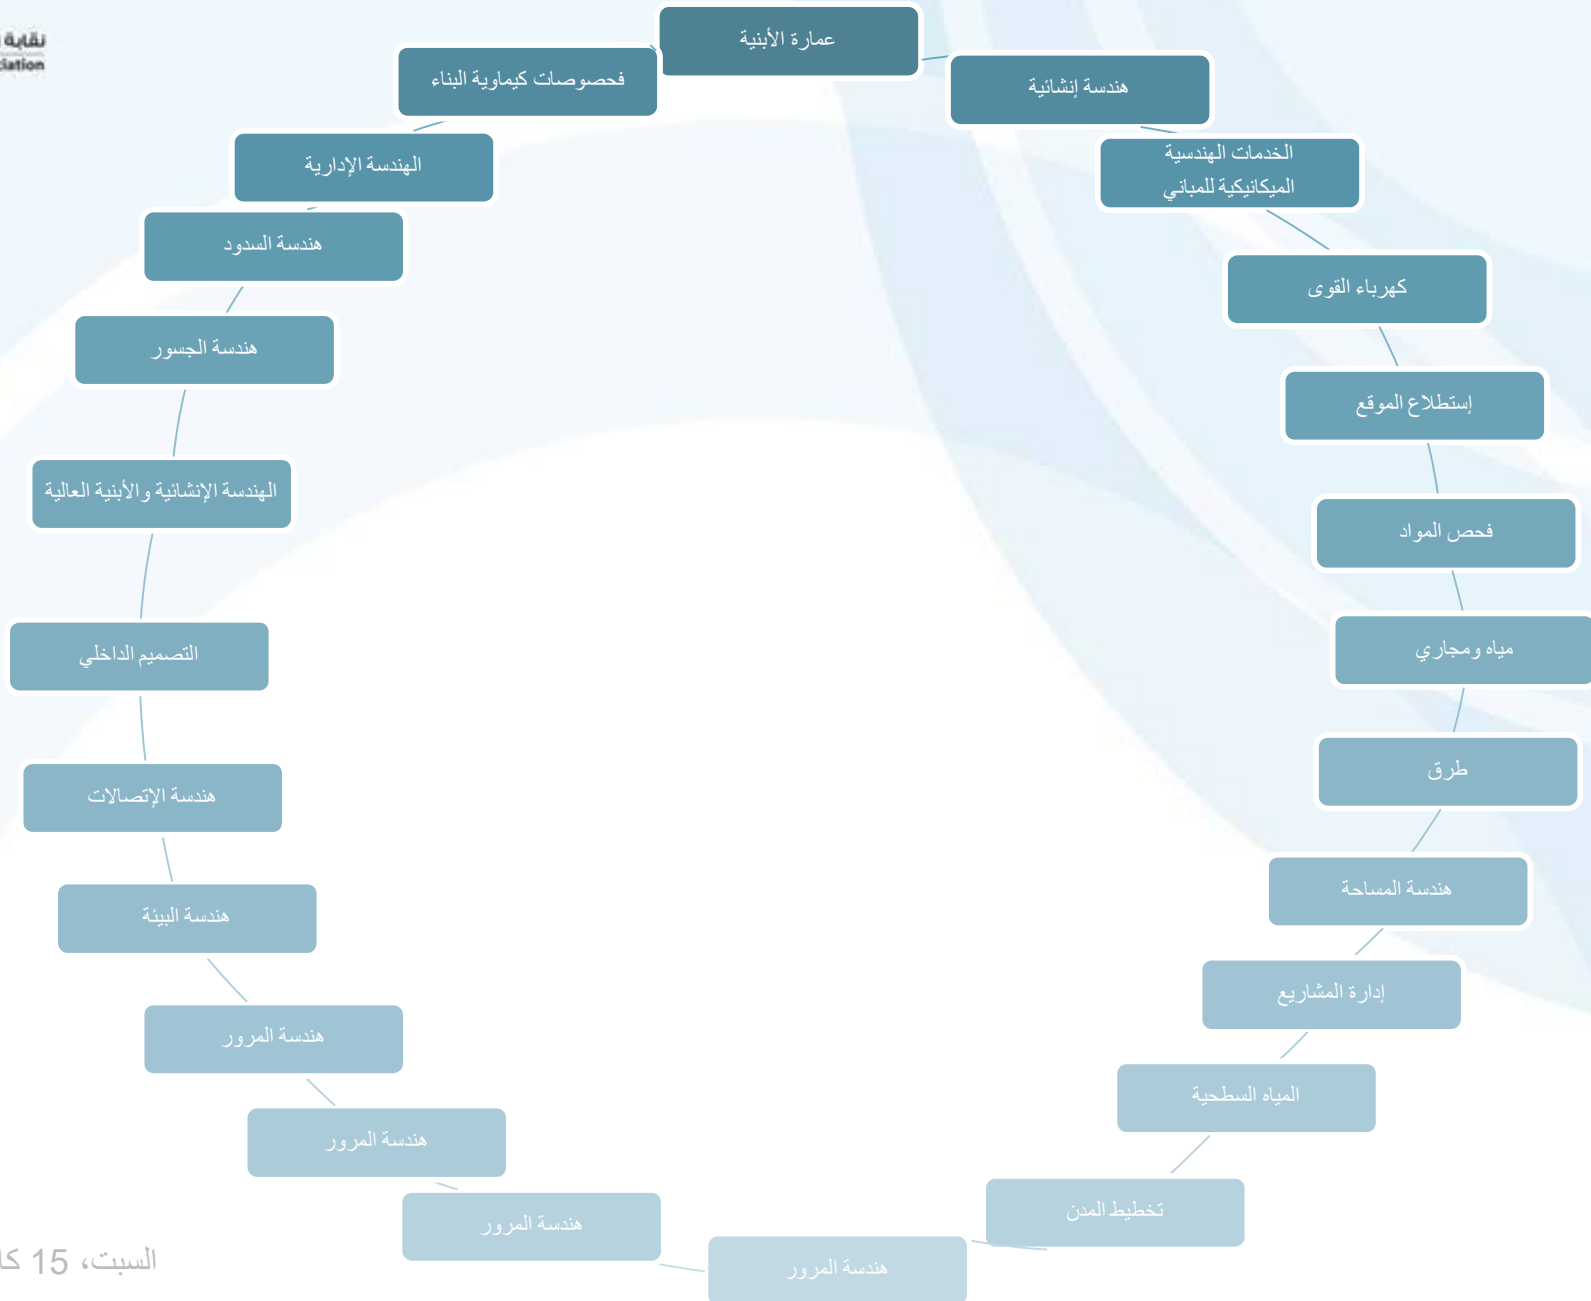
نقابة
ciation

عمارة الأبنية

هندسة إنشائية

الخدمات الهندسية الميكانيكية للمباني

كهرباء القوى

إستطلاع الموقع

فحص المواد

مياه ومجاري

طرق

هندسة المساحة

إدارة المشاريع

المياه السطحية

تخطيط المدن

هندسة المرور

هندسة المرور

هندسة المرور

هندسة المرور

هندسة البيئة

هندسة الإتصالات

التصميم الداخلي

الهندسة الإنشائية والأبنية العالية

هندسة الجسور

هندسة السدود

الهندسة الإدارية

فحصوصات كيماوية البناء

السبت، 15 كا